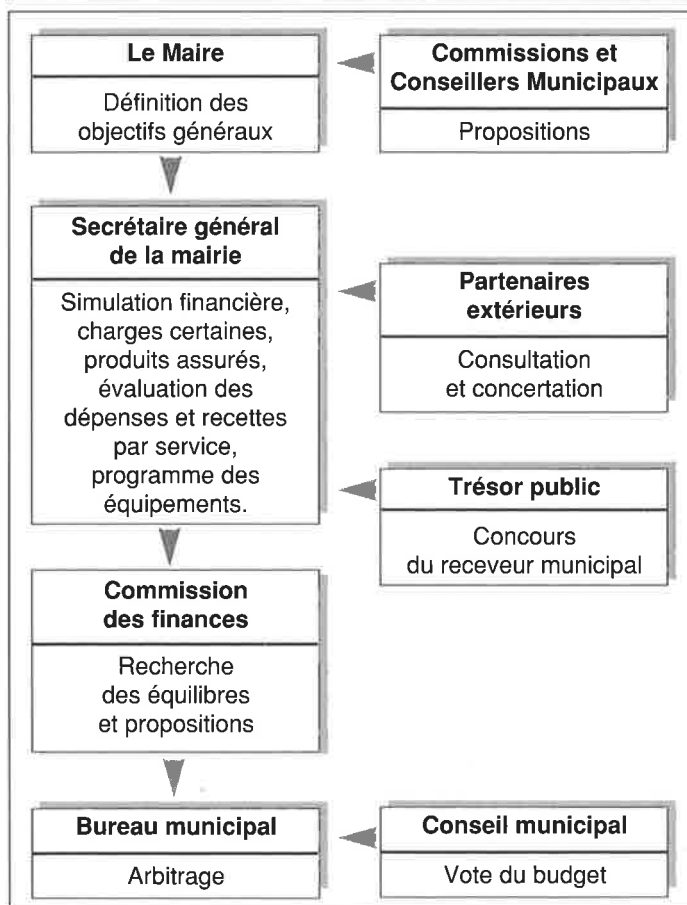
Le Maire

Définition des objectifs généraux

Commissions et Conseillers Municipaux

Propositions

Secrétaire général de la mairie

Simulation financière, charges certaines, produits assurés, évaluation des dépenses et recettes par service, programme des équipements.

Partenaires extérieurs

Consultation et concertation

Trésor public

Concours du receveur municipal

Commission des finances

Recherche des équilibres et propositions

Bureau municipal

Arbitrage

Conseil municipal

Vote du budget